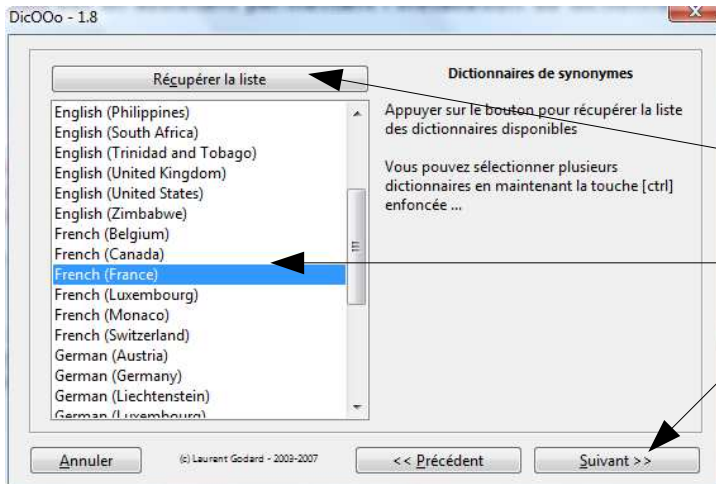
DicOOo - 1.8

Récupérer la liste

Dictionnaires de synonymes

English (Philippines)
English (South Africa)
English (Trinidad and Tobago)
English (United Kingdom)
English (United States)
English (Zimbabwe)
French (Belgium)
French (Canada)
French (France)
French (Luxembourg)
French (Monaco)
French (Switzerland)
German (Austria)
German (Germany)
German (Liechtenstein)
German (Luxembourg)

Appuyer sur le bouton pour récupérer la liste des dictionnaires disponibles

Vous pouvez sélectionner plusieurs dictionnaires en maintenant la touche [ctrl] enfoncée ...

Annuler

(c) Laurent Godard - 2003-2007

<< Précedent

Suivant >>